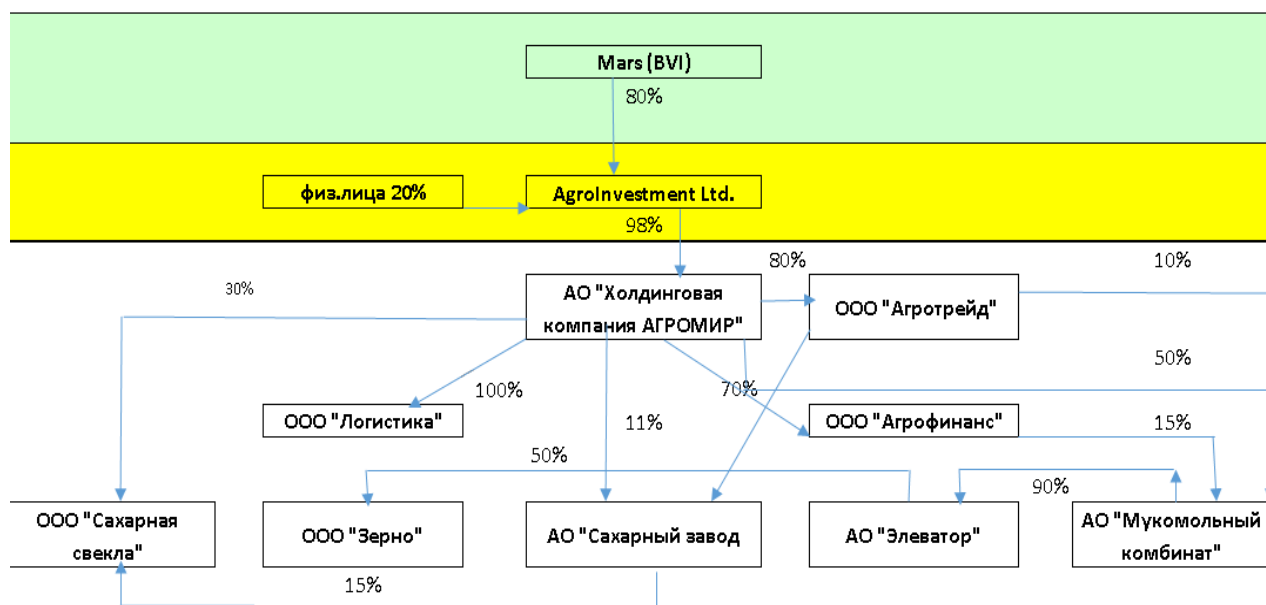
Mars (BVI)

80%

физ.лица 20%

AgroInvestment Ltd.

98%

80%

10%

30%

АО "Холдинговая компания АГРОМИР"

ООО "Агротрейд"

50%

100%

70%

11%

ООО "Логистика"

ООО "Агрофинанс"

15%

50%

90%

ООО "Сахарная свекла"

ООО "Зерно"

АО "Сахарный завод

АО "Элеватор"

АО "Мукомольный комбинат"

15%